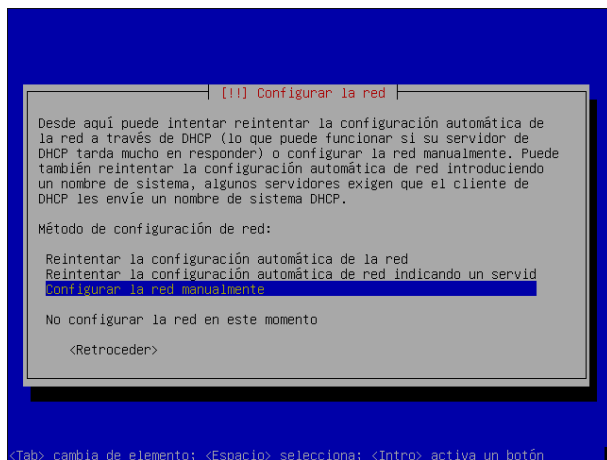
[!!] Configurar la red

Desde aquí puede intentar reintentar la configuración automática de la red a través de DHCP (lo que puede funcionar si su servidor de DHCP tarda mucho en responder) o configurar la red manualmente. Puede también reintentar la configuración automática de red introduciendo un nombre de sistema, algunos servidores exigen que el cliente de DHCP les envíe un nombre de sistema DHCP.

Método de configuración de red:

Reintentar la configuración automática de la red
Reintentar la configuración automática de red indicando un servid
Configurar la red manualmente

No configurar la red en este momento

<Retroceder>

<Tab> cambia de elemento; <Espacio> selecciona; <Intro> activa un botón